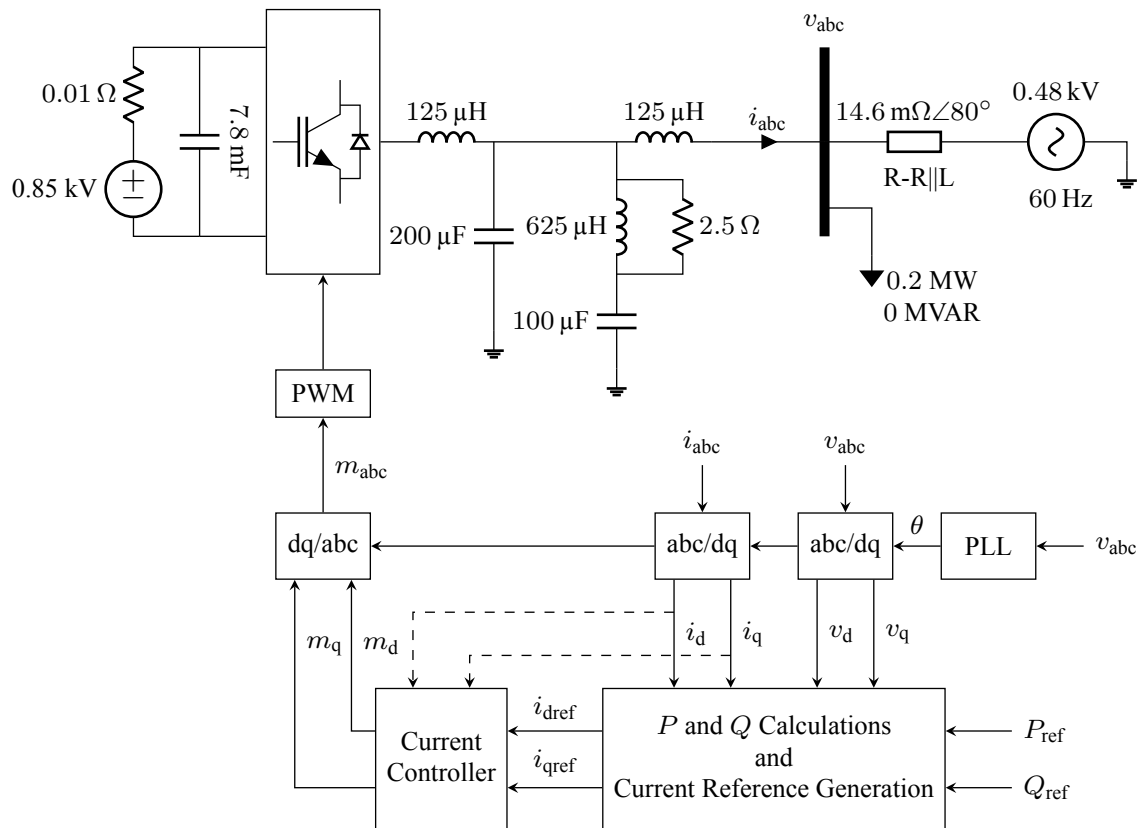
$v_{\text{abc}}$

$0.01\,\Omega$

7.8 mF

$0.85\text{ kV}$

$\pm$

125 µH

125 µH

$i_{\text{abc}}$

$14.6\text{ m}\Omega\angle 80^\circ$

R-R||L

0.48 kV

60 Hz

200 µF

625 µH

$2.5\,\Omega$

100 µF

0.2 MW
0 MVAR

PWM

$m_{\text{abc}}$

$i_{\text{abc}}$

$v_{\text{abc}}$

dq/abc

abc/dq

abc/dq

$\theta$

PLL

$v_{\text{abc}}$

$m_{\text{q}}$

$m_{\text{d}}$

$i_{\text{d}}$

$i_{\text{q}}$

$v_{\text{d}}$

$v_{\text{q}}$

$i_{\text{dref}}$

$i_{\text{qref}}$

Current Controller

$P$ and $Q$ Calculations
and
Current Reference Generation

$P_{\text{ref}}$

$Q_{\text{ref}}$